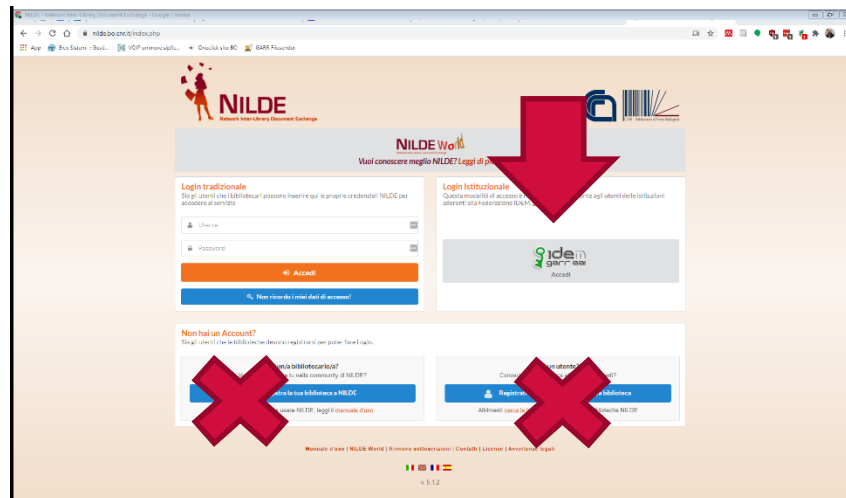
NILDE - Network Inter-Library Document Exchange - Google Chrome

nilde.bo.cnr.it/index.php

App | Eco Saluni :: Bodi... | VOIP unimore.sip/L... | Oneclick x la BC | GARR Filesender

NILDE
Network Inter-Library Document Exchange

NILDE World
Vuoi conoscere meglio NILDE? Leggi di p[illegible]

Login tradizionale
Sia gli utenti che i bibliotecari possono inserire qui le proprie credenziali NILDE per accedere al servizio

Utente
Password
Accedi
Non ricordo i miei dati di accesso!

Login Istituzionale
Questa modalità di accesso è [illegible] agli utenti delle istituzioni aderenti alla Federazione IDEM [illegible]

idem garr
Accedi

Non hai un Account?
Sia gli utenti che le biblioteche devono registrarsi per poter fare Login.

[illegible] bibliotecario/a?
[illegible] nella community di NILDE?
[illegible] la tua biblioteca a NILDE
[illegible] usare NILDE, leggi il manuale d'uso

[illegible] un utente?
Consu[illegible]
Registrat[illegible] biblioteca
Altrimenti cerca la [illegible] biblioteche NILDE

Manuale d'uso | NILDE World | Rinnova sottoscrizione | Contatti | Licenze | Avvertenze legali

v. 5.1.2